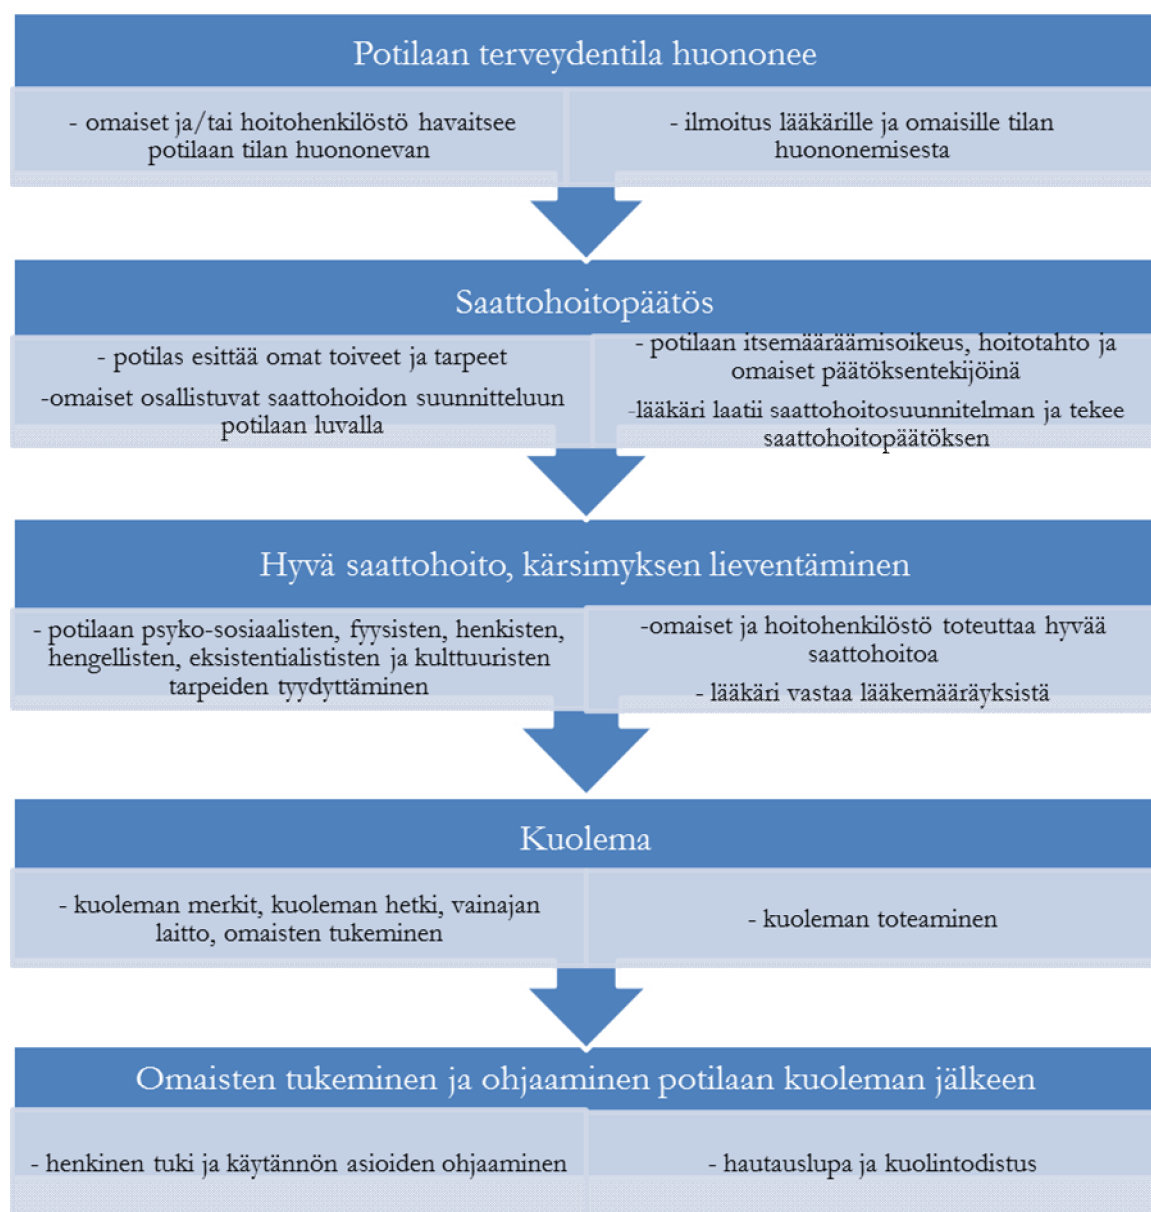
Potilaan terveydentila huononee

- omaiset ja/tai hoitohenkilöstö havaitsee potilaan tilan huononevan

- ilmoitus lääkärille ja omaisille tilan huononemisesta

Saattohoitopäätös

- potilas esittää omat toiveet ja tarpeet

-omaiset osallistuvat saattohoidon suunnitteluun potilaan luvalla

- potilaan itsemääräämisoikeus, hoitotahto ja omaiset päätöksentekijöinä

-lääkäri laatii saattohoitosuunnitelman ja tekee saattohoitopäätöksen

Hyvä saattohoito, kärsimyksen lieventäminen

- potilaan psyko-sosiaalisten, fyysisten, henkisten, hengellisten, eksistentialististen ja kulttuuristen tarpeiden tyydyttäminen

-omaiset ja hoitohenkilöstö toteuttaa hyvää saattohoitoa

- lääkäri vastaa lääkemääräyksistä

Kuolema

- kuoleman merkit, kuoleman hetki, vainajan laitto, omaisten tukeminen

- kuoleman toteaminen

Omaisten tukeminen ja ohjaaminen potilaan kuoleman jälkeen

- henkinen tuki ja käytännön asioiden ohjaaminen

- hautauslupa ja kuolintodistus